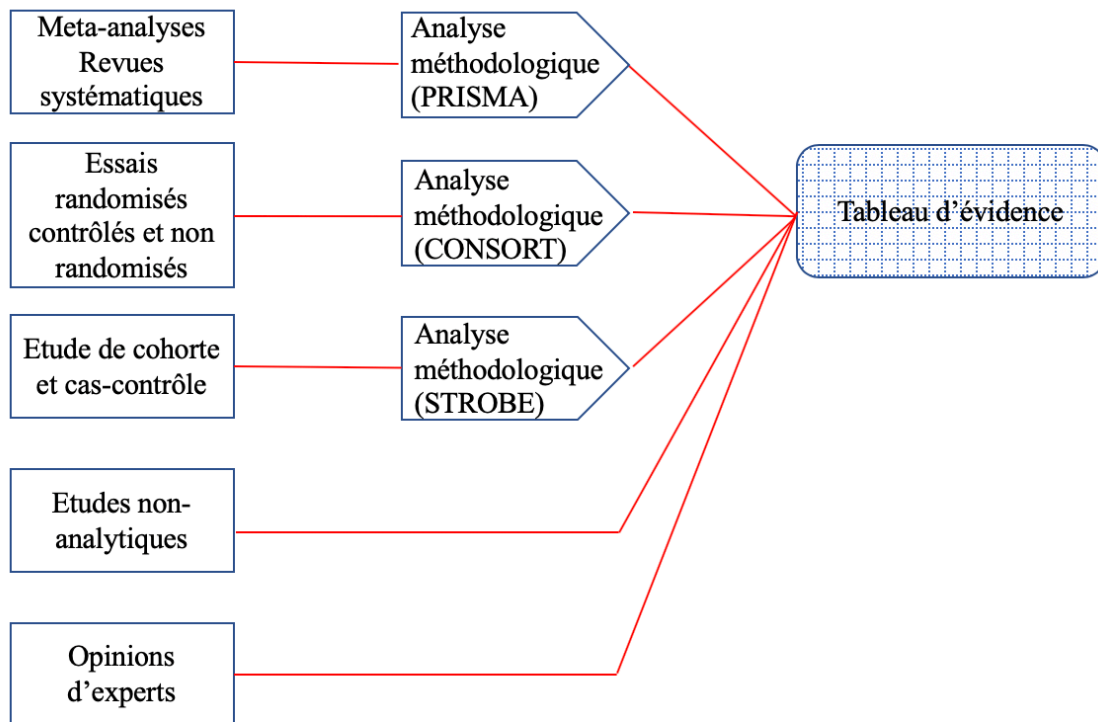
Meta-analyses Revues systématiques

Analyse méthodologique (PRISMA)

Essais randomisés contrôlés et non randomisés

Analyse méthodologique (CONSORT)

Tableau d'évidence

Etude de cohorte et cas-contrôle

Analyse méthodologique (STROBE)

Etudes non-analytiques

Opinions d'experts